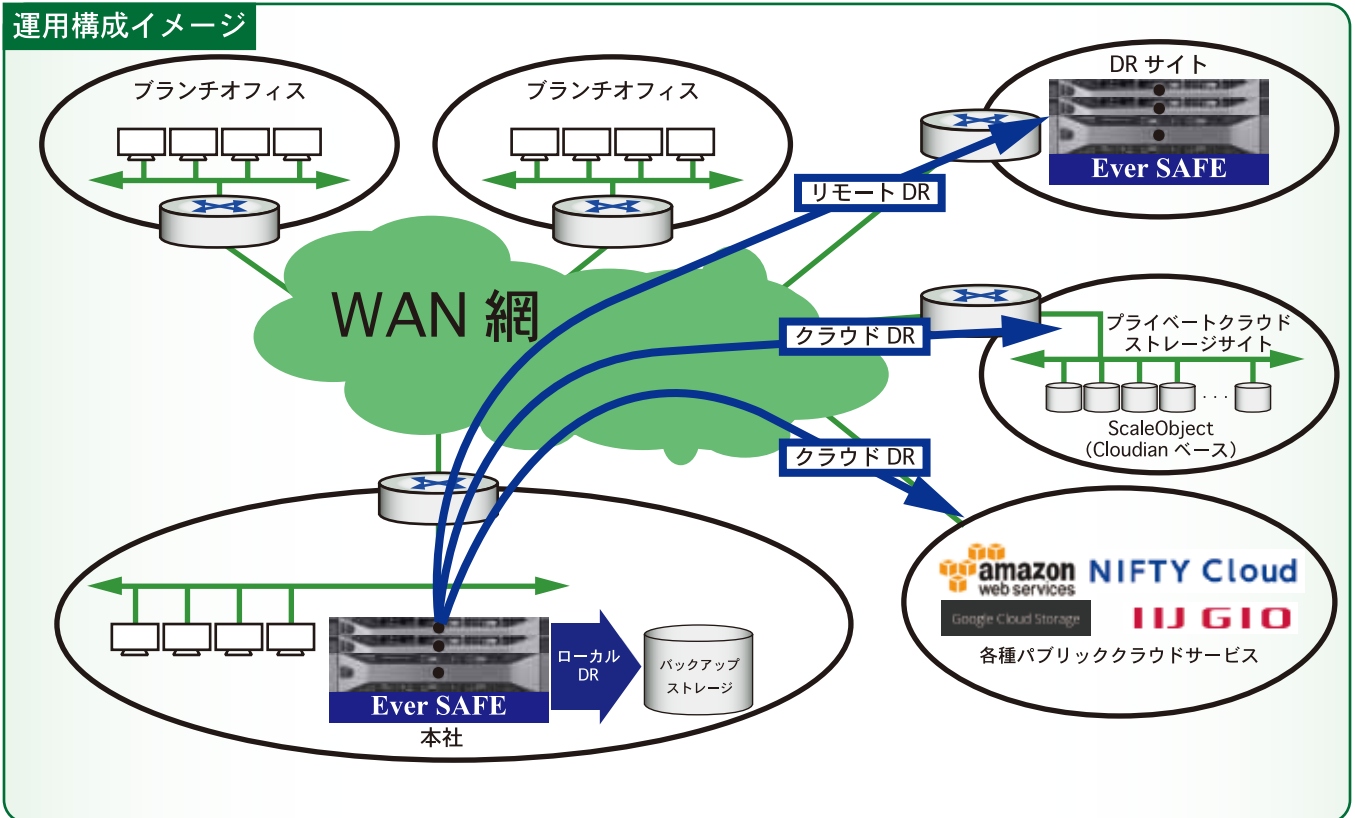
運用構成イメージ

ブランチオフィス

ブランチオフィス

DR サイト

Ever SAFE

リモート DR

WAN 網

クラウド DR

プライベートクラウドストレージサイト

ScaleObject
(Cloudian ベース)

クラウド DR

amazon web services

NIFTY Cloud

Google Cloud Storage

IIJ GIO

各種パブリッククラウドサービス

Ever SAFE

本社

ローカル DR

バックアップストレージ